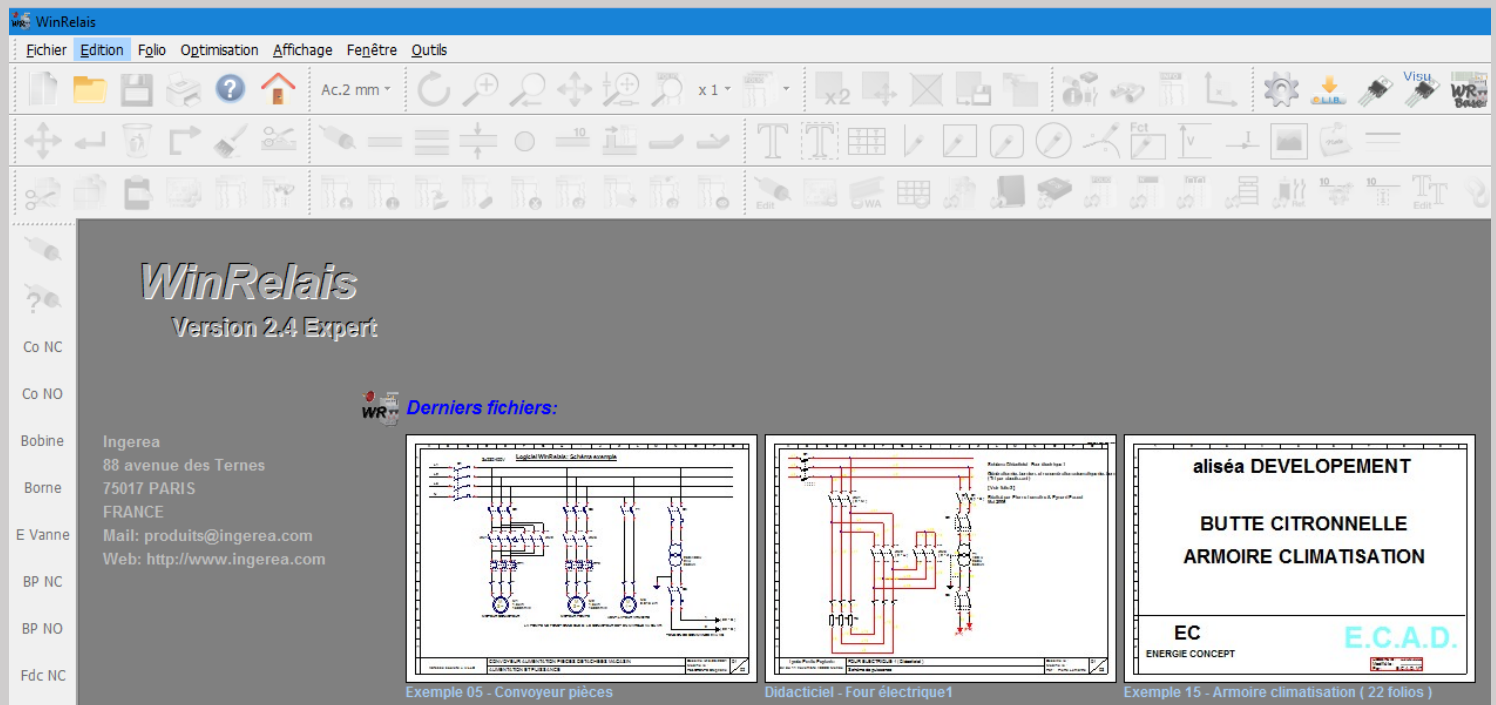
WinRelais

Fichier Edition Folio Optimisation Affichage Fenêtre Outils

Ac.2 mm x 1 x2 Visu L.I.B. WR Base Fct Edit WA Edit

Co NC
Co NO
Bobine
Borne
E Vanne
BP NC
BP NO
Fdc NC

WinRelais
Version 2.4 Expert

Ingerea
88 avenue des Ternes
75017 PARIS
FRANCE
Mail: produits@ingerea.com
Web: http://www.ingerea.com

Derniers fichiers:

Logiciel WinRelais : Schéma exemple

aliséa DEVELOPEMENT
BUTTE CITRONNELLE
ARMOIRE CLIMATISATION
EC
ENERGIE CONCEPT
E.C.A.D.

Exemple 05 - Convoyeur pièces
Didacticiel - Four électrique1
Exemple 15 - Armoire climatisation ( 22 folios )